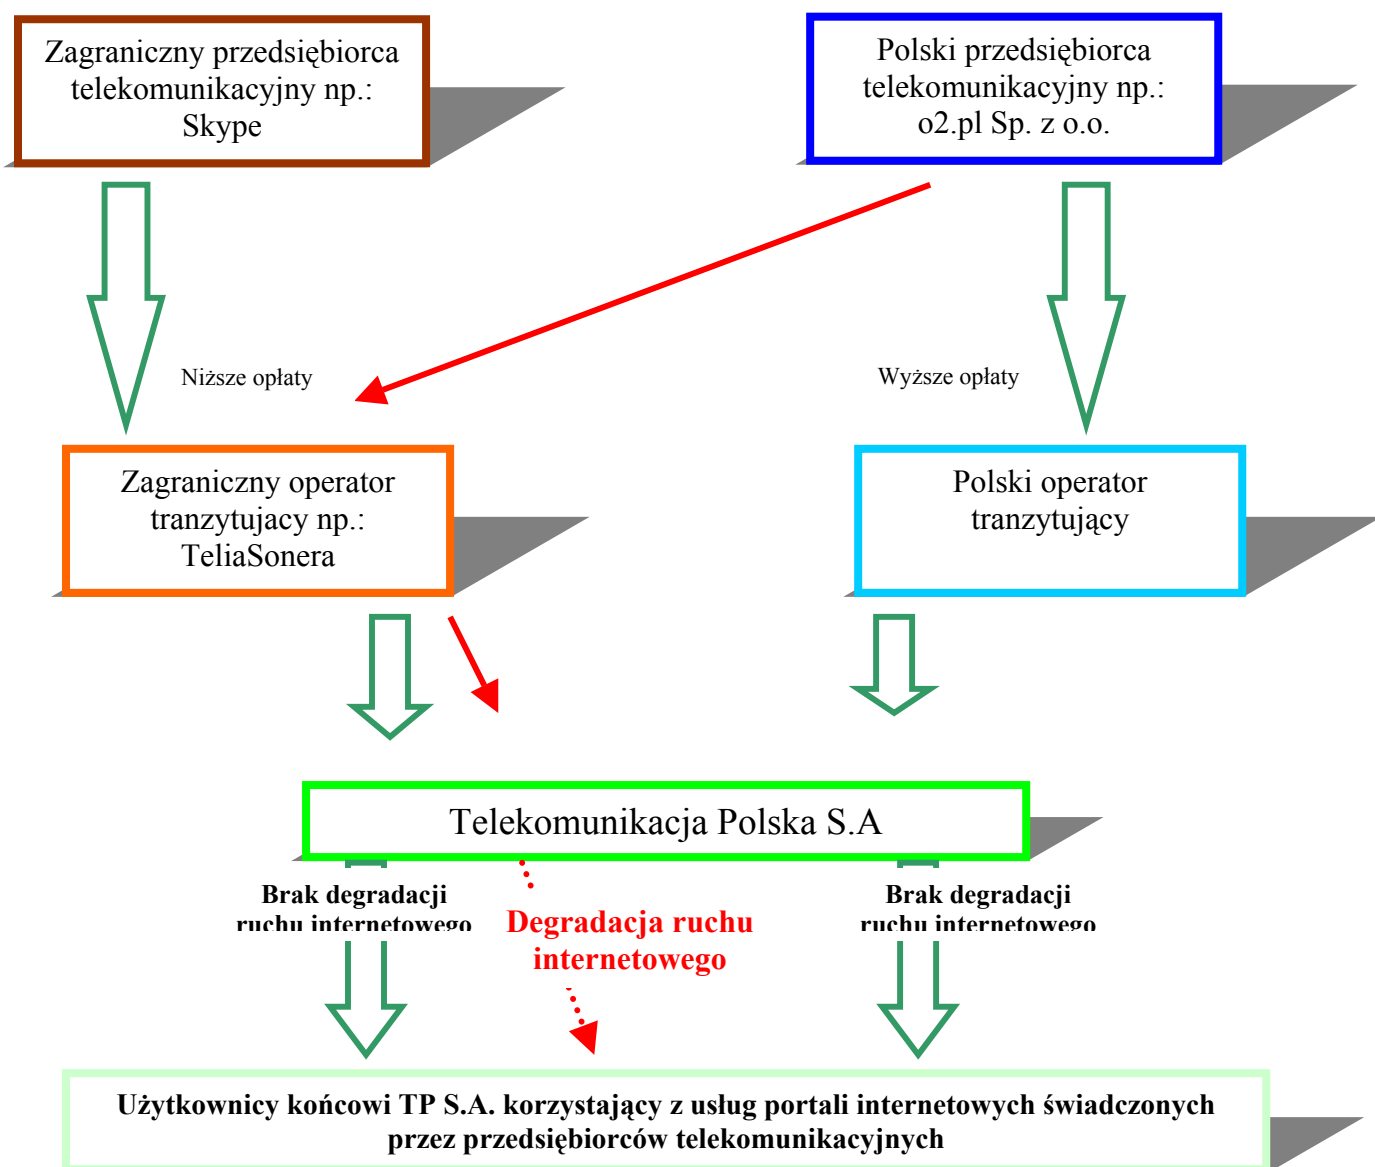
Zagraniczny przedsiębiorca telekomunikacyjny np.: Skype

Polski przedsiębiorca telekomunikacyjny np.: o2.pl Sp. z o.o.

Niższe opłaty

Wyższe opłaty

Zagraniczny operator tranzytujacy np.: TeliaSonera

Polski operator tranzytujący

Telekomunikacja Polska S.A

Brak degradacji ruchu internetowego

Degradacja ruchu internetowego

Brak degradacji ruchu internetowego

Użytkownicy końcowi TP S.A. korzystający z usług portali internetowych świadczonych przez przedsiębiorców telekomunikacyjnych